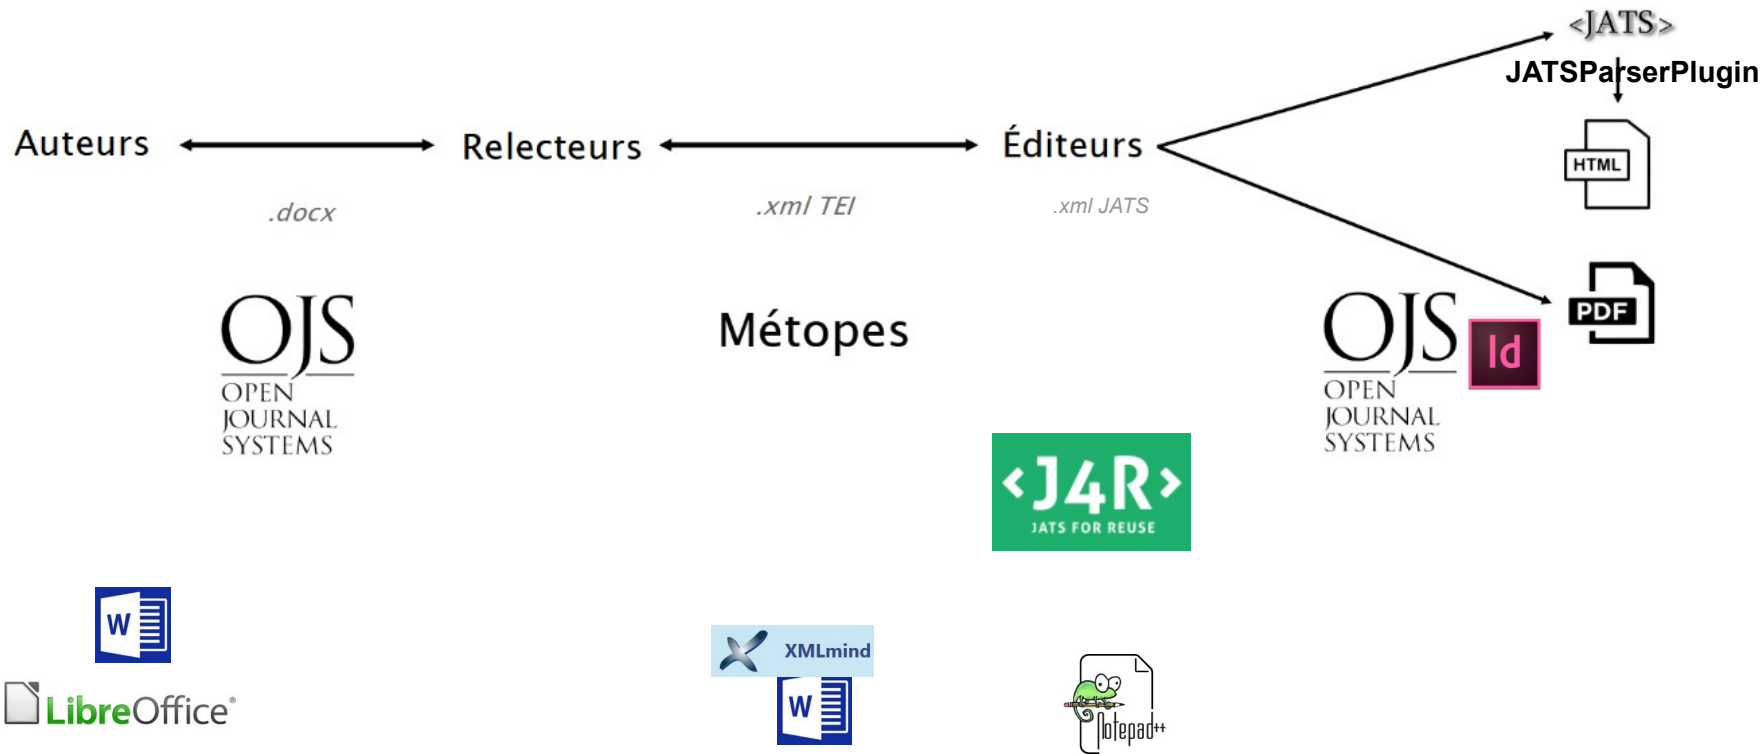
<JATS>
JATSParserPlugin

Auteurs

Relecteurs

Éditeurs

HTML

.docx

.xml TEI

.xml JATS

PDF

OJS
OPEN
JOURNAL
SYSTEMS

Métopes

OJS
OPEN
JOURNAL
SYSTEMS

Id

<J4R>
JATS FOR REUSE

W

LibreOffice®

XMLmind

W

Notepad++